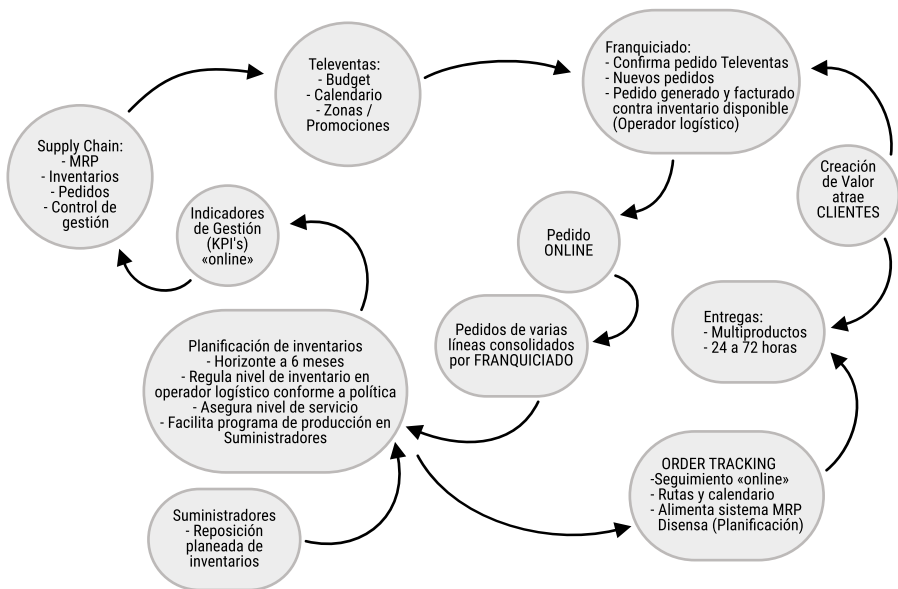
Supply Chain:
- MRP
- Inventarios
- Pedidos
- Control de gestión

Televentas:
- Budget
- Calendario
- Zonas / Promociones

Franquiciado:
- Confirma pedido Televentas
- Nuevos pedidos
- Pedido generado y facturado contra inventario disponible (Operador logístico)

Creación de Valor atrae CLIENTES

Indicadores de Gestión (KPI's) «online»

Pedido ONLINE

Entregas:
- Multiproductos
- 24 a 72 horas

Pedidos de varias líneas consolidados por FRANQUICIADO

Planificación de inventarios
- Horizonte a 6 meses
- Regula nivel de inventario en operador logístico conforme a política
- Asegura nivel de servicio
- Facilita programa de producción en Suministradores

ORDER TRACKING
-Seguimiento «online»
- Rutas y calendario
- Alimenta sistema MRP Disensa (Planificación)

Suministradores
- Reposición planeada de inventarios